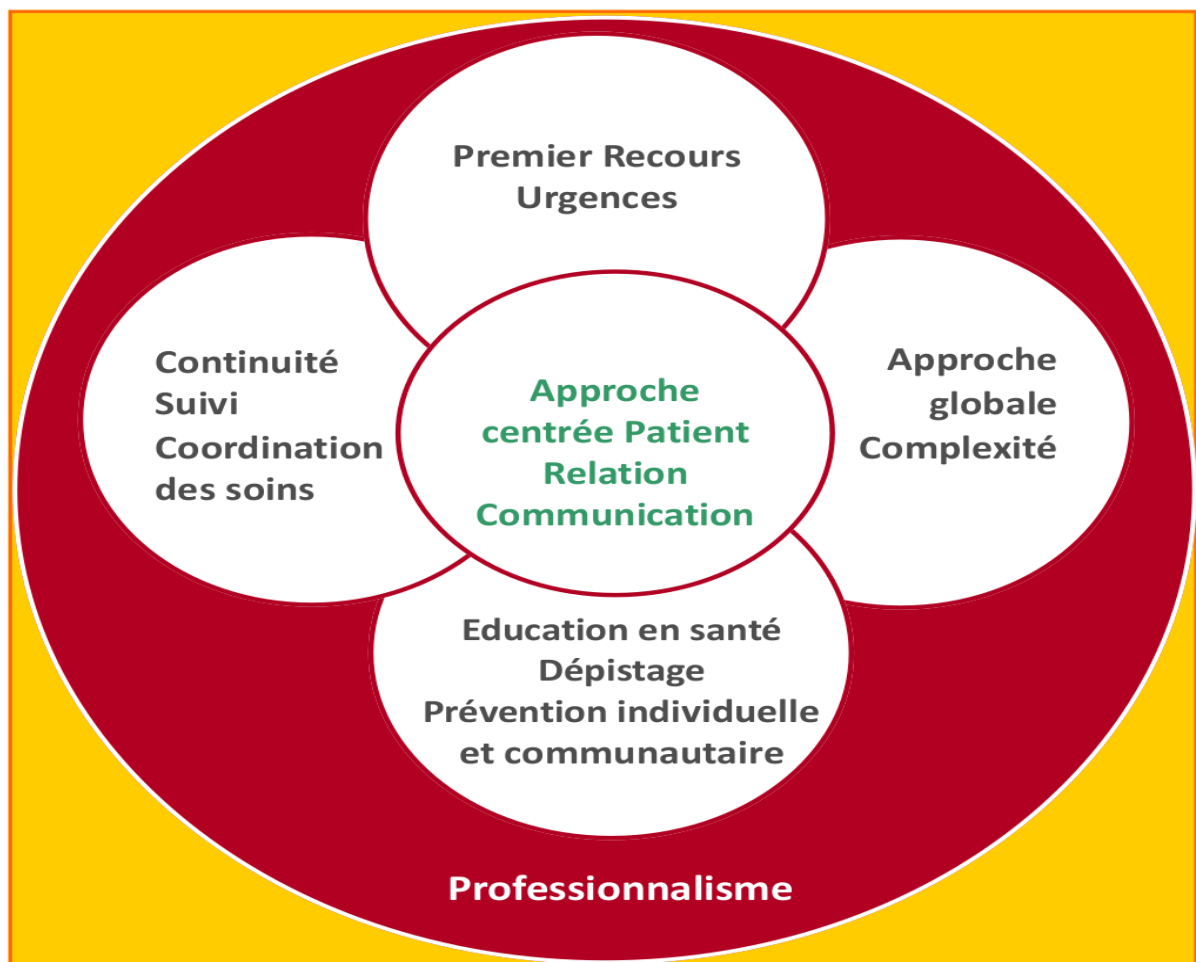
Premier Recours
Urgences

Continuité
Suivi
Coordination
des soins

Approche
centrée Patient
Relation
Communication

Approche
globale
Complexité

Education en santé
Dépistage
Prévention individuelle
et communautaire

Professionnalisme